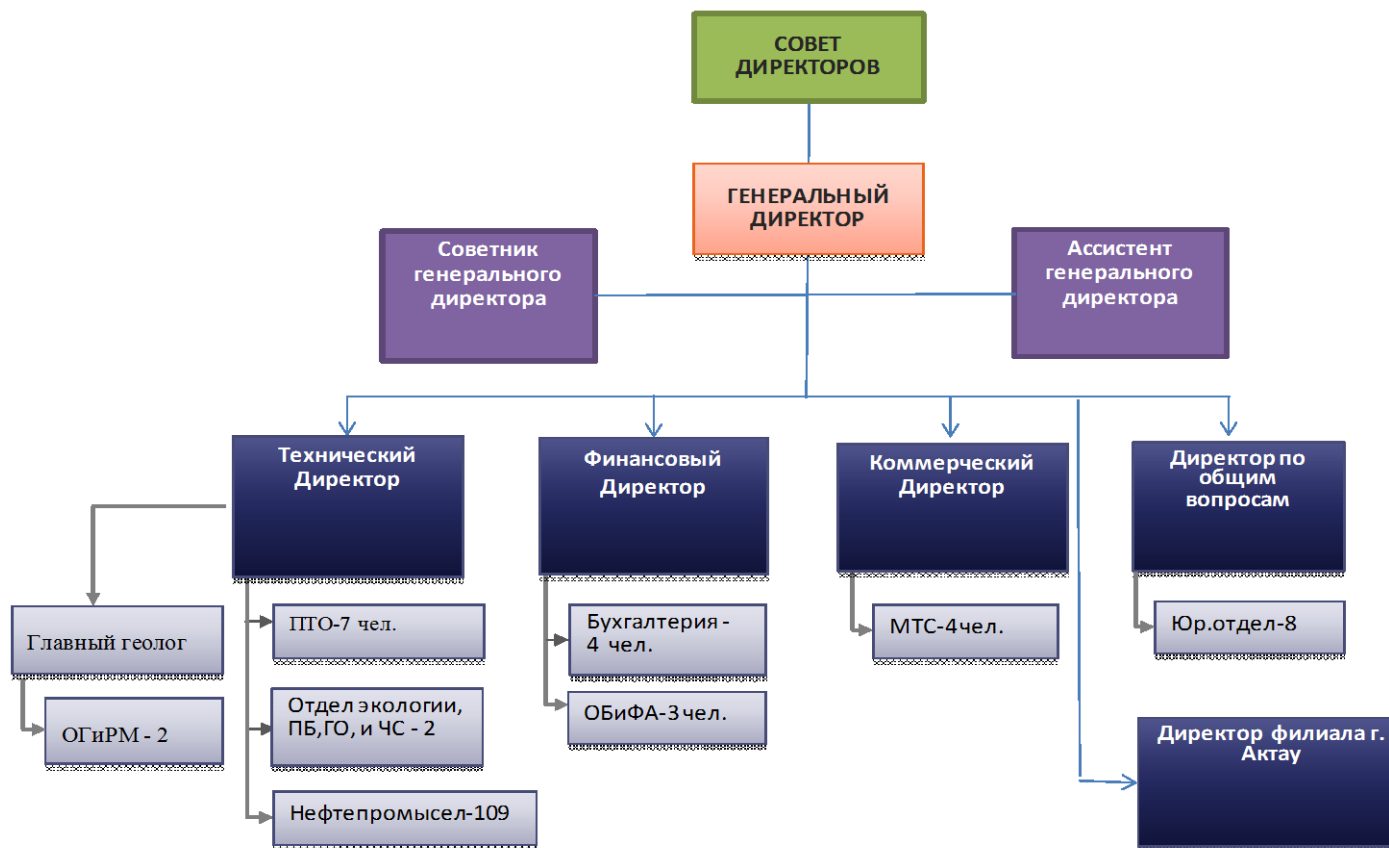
СОВЕТ ДИРЕКТОРОВ

ГЕНЕРАЛЬНЫЙ ДИРЕКТОР

Советник генерального директора

Ассистент генерального директора

Технический Директор

Финансовый Директор

Коммерческий Директор

Директор по общим вопросам

Главный геолог

ОГиРМ - 2

ПТО-7 чел.

Отдел экологии, ПБ,ГО, и ЧС - 2

Нефтепромысел-109

Бухгалтерия - 4 чел.

ОБиФА-3 чел.

МТС-4чел.

Юр.отдел-8

Директор филиала г. Актау